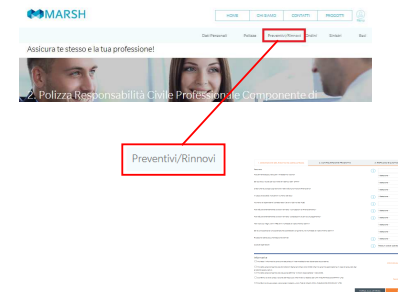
MARSH

HOME CHI SIAMO CONTATTI PRODOTTI

Dati Personali Polizze Preventivi/Rinnovi Ordini Sinistri Esci

Assicura te stesso e la tua professione!

2. Polizza Responsabilità Civile Professionale Componente di

Preventivi/Rinnovi

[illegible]